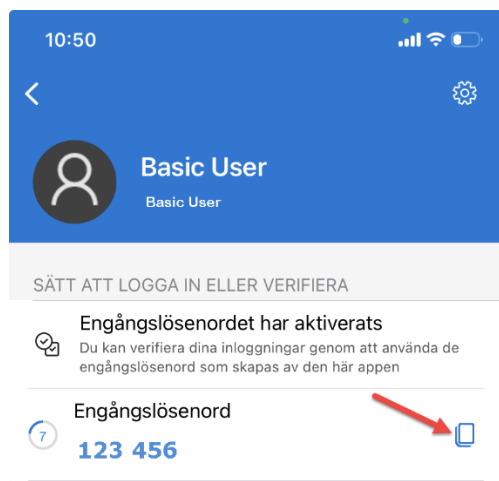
10:50

Basic User

Basic User

SÄTT ATT LOGGA IN ELLER VERIFIERA

Engångslösenordet har aktiverats

Du kan verifiera dina inloggningar genom att använda de engångslösenord som skapas av den här appen

Engångslösenord

7

123 456